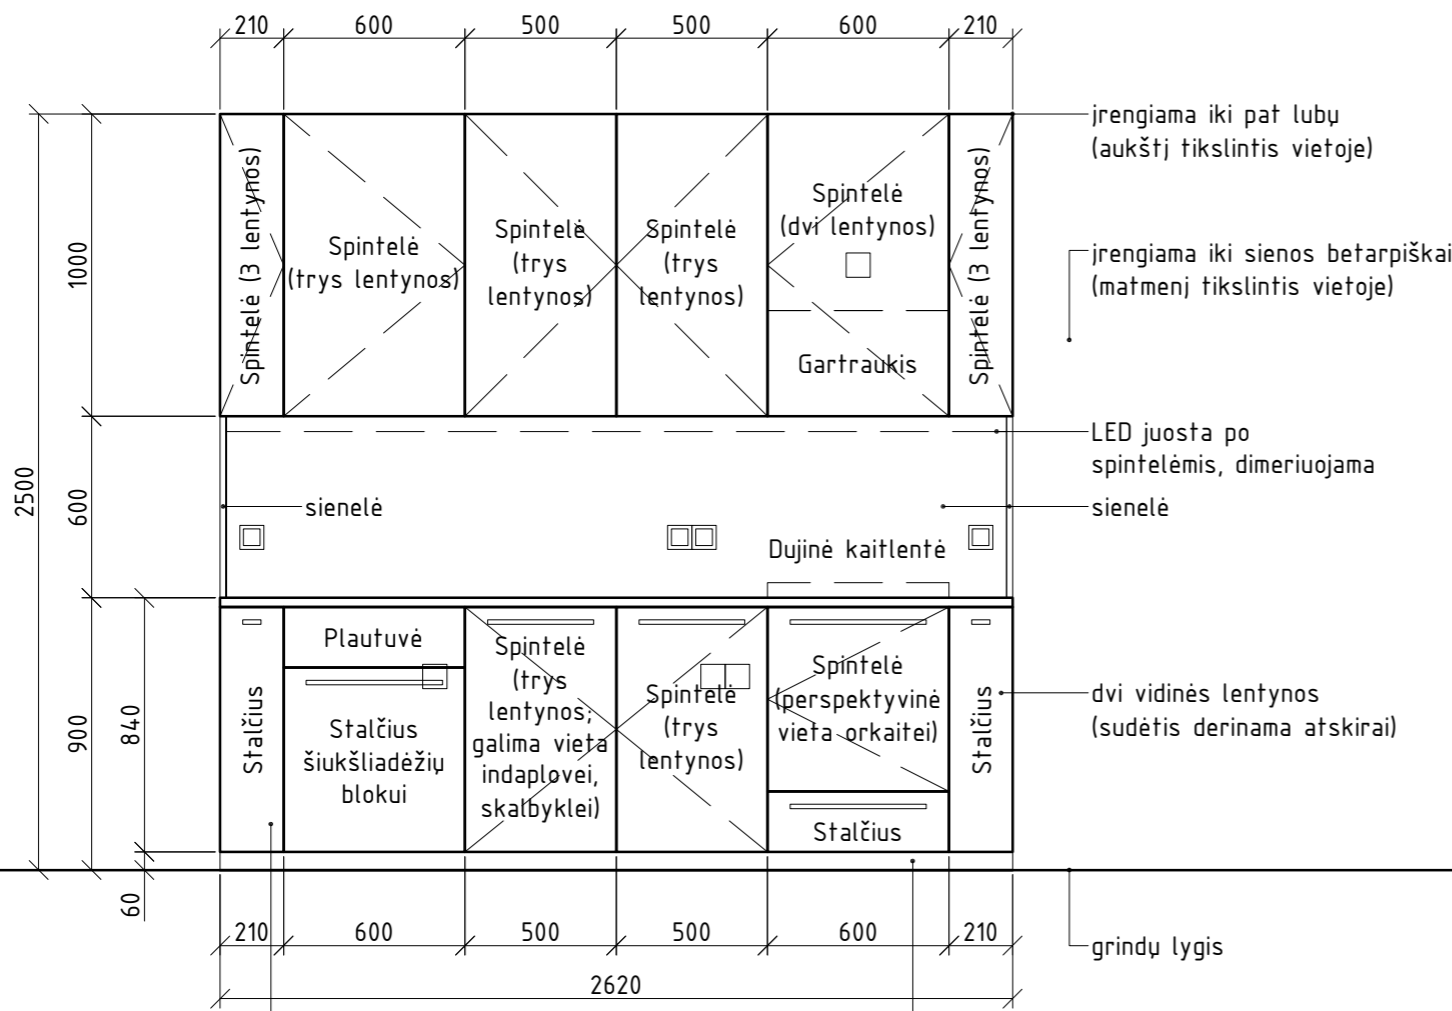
210 600 500 500 600 210

įrengiama iki pat lubų (aukštį tikslintis vietoje)

įrengiama iki sienos betarpiškai (matmenį tikslintis vietoje)

Spintelė (3 lentynos)

Spintelė (trys lentynos)

Spintelė (trys lentynos)

Spintelė (trys lentynos)

Spintelė (dvi lentynos)

Gartraukis

Spintelė (3 lentynos)

1000

2500

600

LED juosta po spintelėmis, dimeriuojama

sienelė

sienelė

Dujinė kaitlentė

Plautuvė

Stalčius

Stalčius šiukšliadėžių blokui

Spintelė (trys lentynos; galima vieta indaplovei, skalbyklei)

Spintelė (trys lentynos)

Spintelė (perspektyvinė vieta orkaitei)

Stalčius

Stalčius

dvi vidinės lentynos (sudėtis derinama atskirai)

900

840

60

210 600 500 500 600 210

grindų lygis

2620